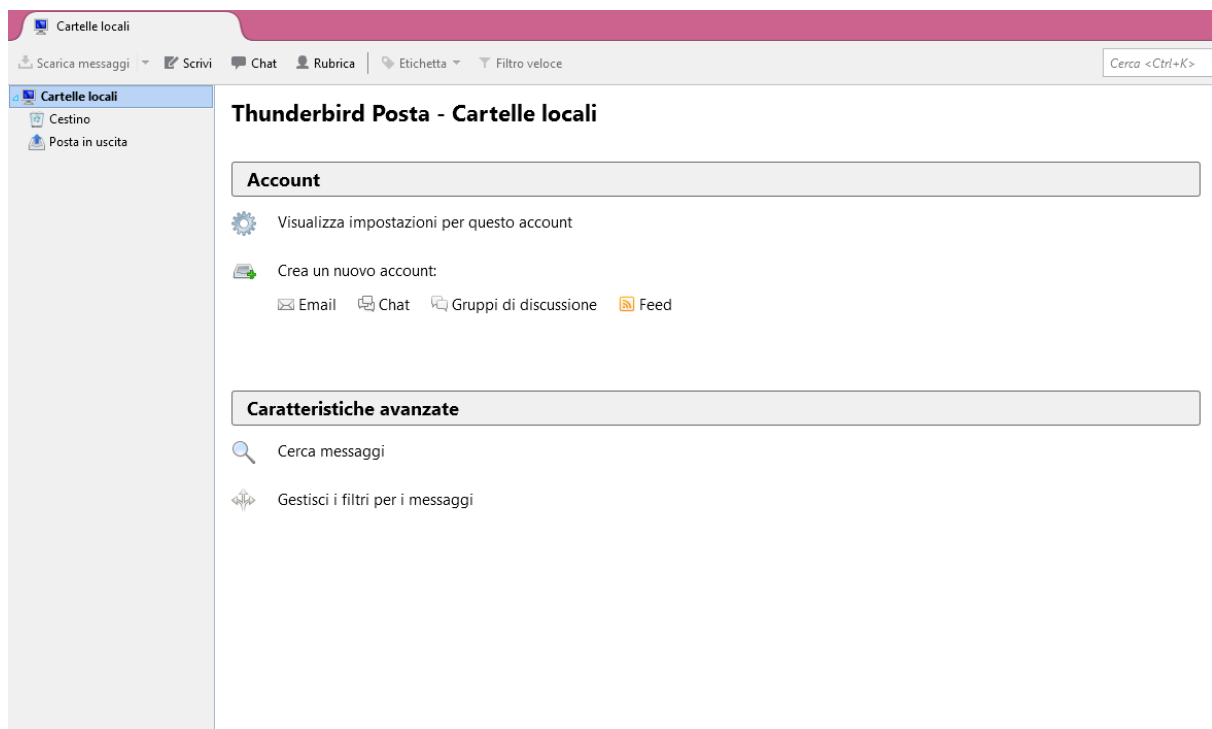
Cartelle locali

Scarica messaggi Scrivi Chat Rubrica Etichetta Filtro veloce Cerca <Ctrl+K>

Cartelle locali
Cestino
Posta in uscita

Thunderbird Posta - Cartelle locali

Account

Visualizza impostazioni per questo account

Crea un nuovo account:

Email Chat Gruppi di discussione Feed

Caratteristiche avanzate

Cerca messaggi

Gestisci i filtri per i messaggi